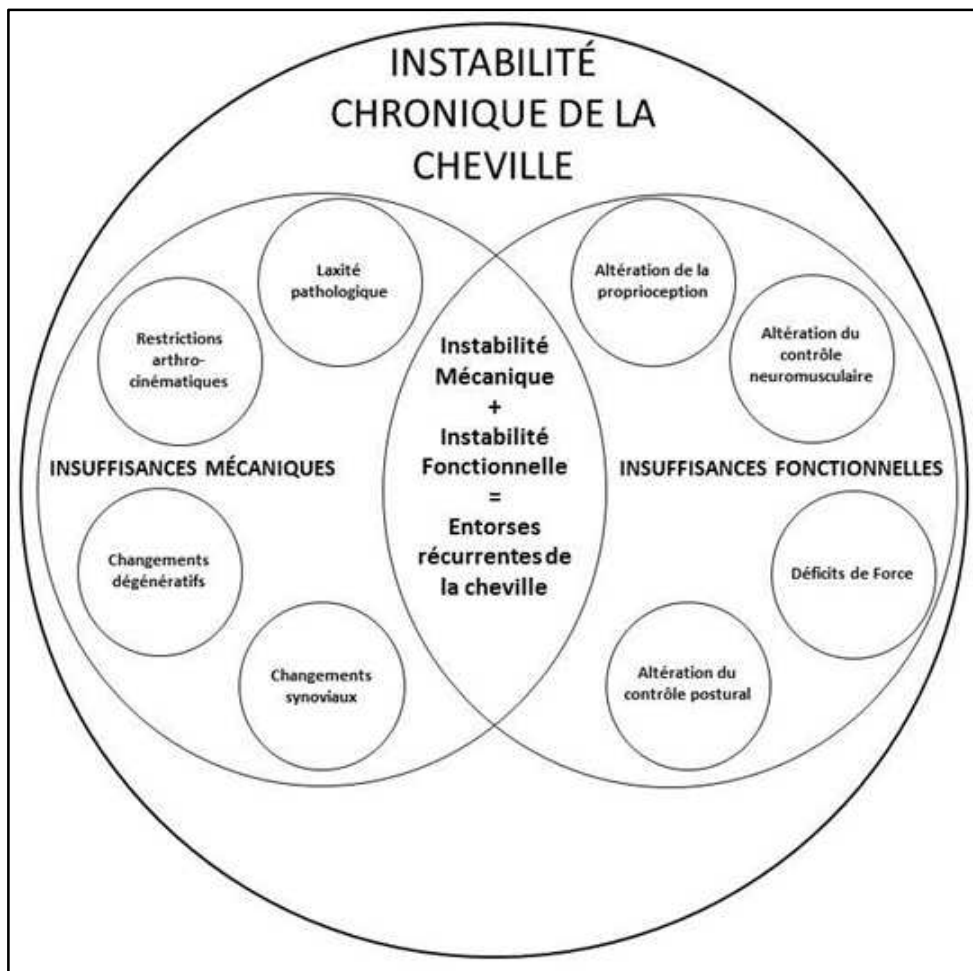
INSTABILITÉ CHRONIQUE DE LA CHEVILLE

Laxité pathologique

Restrictions arthro-cinématiques

INSUFFISANCES MÉCANIQUES

Changements dégénératifs

Changements synoviaux

Instabilité Mécanique + Instabilité Fonctionnelle = Entorses récurrentes de la cheville

Altération de la proprioception

Altération du contrôle neuromusculaire

INSUFFISANCES FONCTIONNELLES

Déficits de Force

Altération du contrôle postural